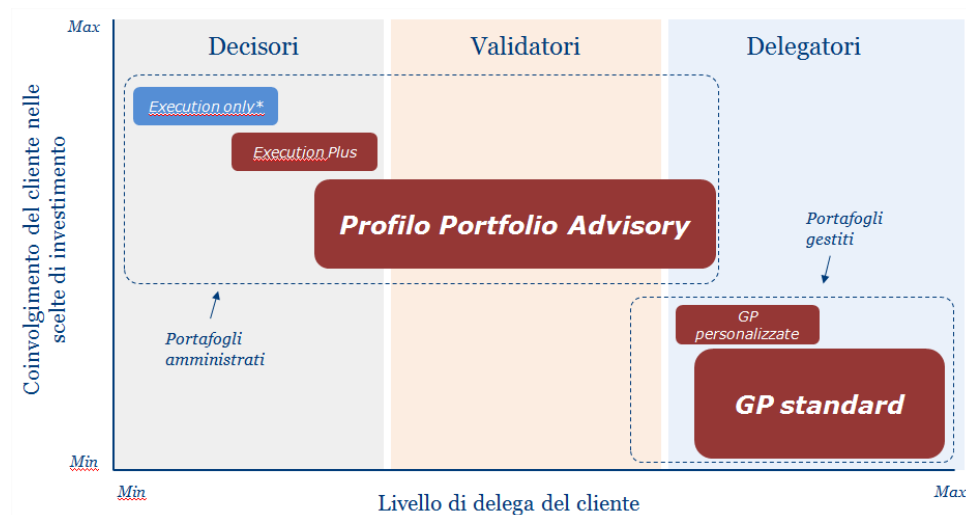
Max

Coinvolgimento del cliente nelle scelte di investimento

Min

Decisori

Validatori

Delegatori

Execution only*

Execution Plus

Profilo Portfolio Advisory

Portafogli gestiti

Portafogli amministrati

GP personalizzate

GP standard

Min

Livello di delega del cliente

Max